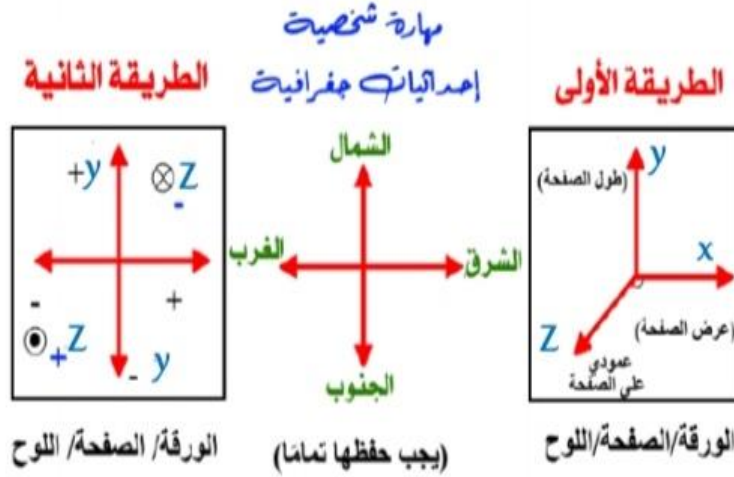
مهارة شخصية
إحداثيات جغرافية

الطريقة الثانية

+y
⊗Z
-
-
+
⊙ +Z
- y

الورقة/ الصفحة/ اللوح

الشمال
الغرب
الشرق
الجنوب

(يجب حفظها تماما)

الطريقة الأولى

y
(طول الصفحة)
x
(عرض الصفحة)
Z
عمودي على الصفحة

الورقة/الصفحة/اللوح